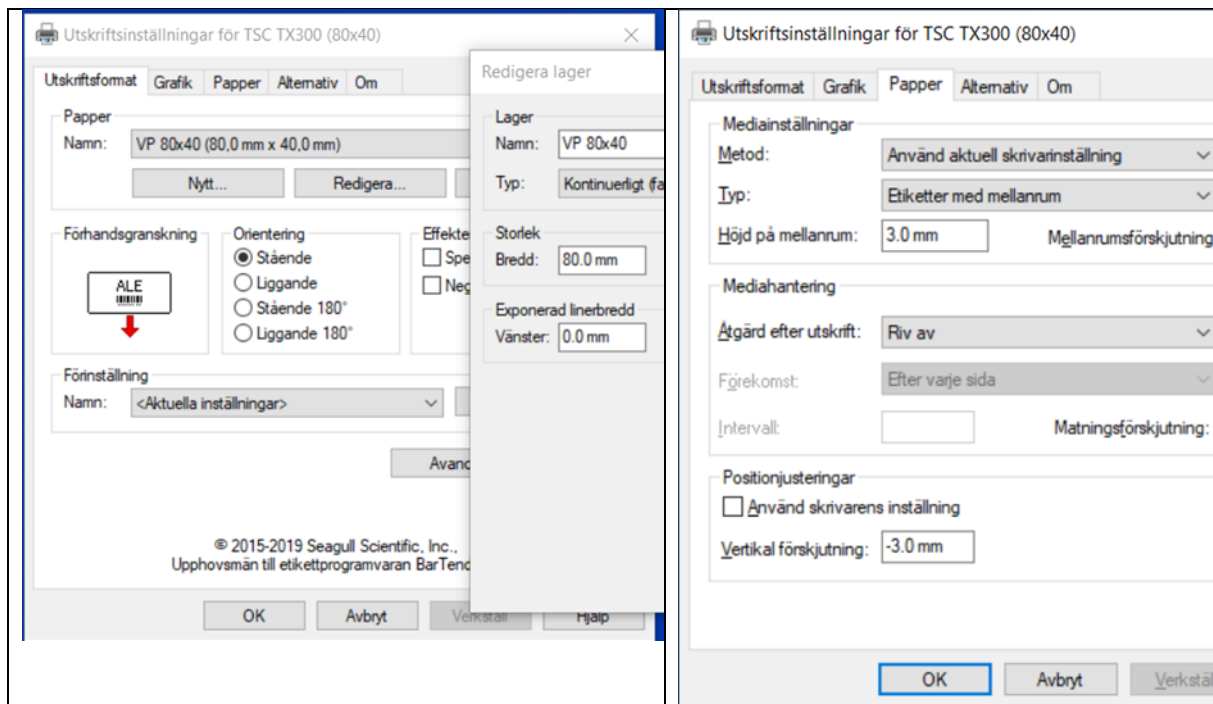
Utskriftsinställningar för TSC TX300 (80x40)

Utskriftsformat | Grafik | Papper | Alternativ | Om

Papper
Namn: VP 80x40 (80,0 mm x 40,0 mm)
Nytt... Redigera...

Förhandsgranskning
ALE

Orientering
Stående
Liggande
Stående 180°
Liggande 180°

Effekte
Spe
Neg

Förinställning
Namn: <Aktuella inställningar>

Avanc

© 2015-2019 Seagull Scientific, Inc.,
Upphovsmän till etikettprogramvaran BarTend

OK Avbryt Verkställ Hjälp

Redigera lager

Lager
Namn: VP 80x40
Typ: Kontinuerligt (fa

Storlek
Bredd: 80.0 mm

Exponerad linerbredd
Vänster: 0.0 mm

Utskriftsinställningar för TSC TX300 (80x40)

Utskriftsformat | Grafik | Papper | Alternativ | Om

Mediainställningar
Metod: Använd aktuell skrivarinställning
Typ: Etiketter med mellanrum
Höjd på mellanrum: 3.0 mm Mellanrumsförskjutning

Mediahantering
Åtgärd efter utskrift: Riv av
Förekomst: Efter varje sida
Intervall: Matningsförskjutning:

Positionjusteringar
Använd skrivarens inställning
Vertikal förskjutning: -3.0 mm

OK Avbryt Verkstäl